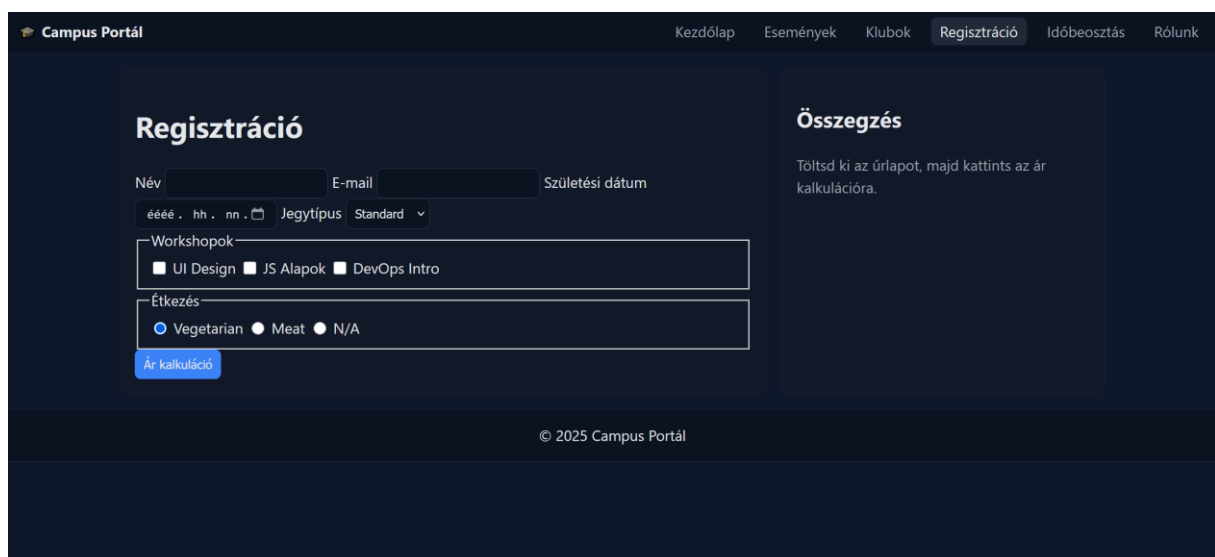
Campus Portál

Kezdőlap Események Klubok Regisztráció Időbeosztás Rólunk

Regisztráció

Név E-mail Születési dátum

éééé. hh. nn. Jegytípus Standard

Workshopok

UI Design JS Alapok DevOps Intro

Étkezés

Vegetarian Meat N/A

Ár kalkuláció

Összegzés

Töltsd ki az űrlapot, majd kattints az ár kalkulációra.

© 2025 Campus Portál